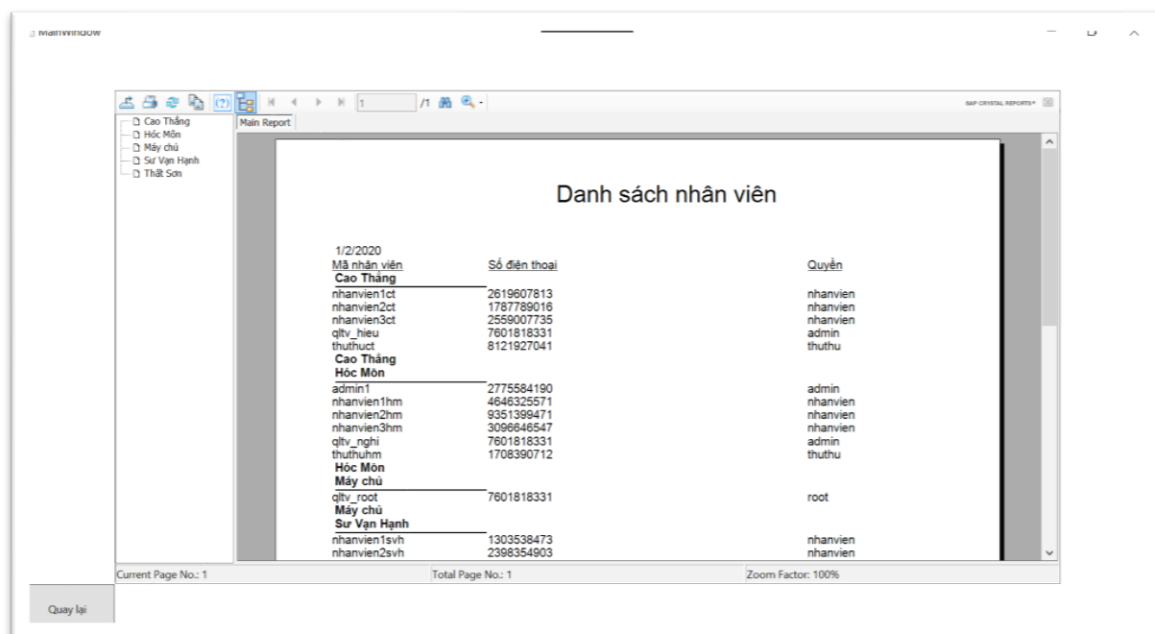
MainWindow

1 /1 SAP CRYSTAL REPORTS®

Cao Thắng
Hóc Môn
Máy chủ
Sư Vạn Hạnh
Thất Sơn

Main Report

Danh sách nhân viên

1/2/2020

| Mã nhân viên | Số điện thoại | Quyền |
|---|---|---|
| **Cao Thắng** | | |
| nhanvien1ct | 2619607813 | nhanvien |
| nhanvien2ct | 1787789016 | nhanvien |
| nhanvien3ct | 2559007735 | nhanvien |
| qltv_hieu | 7601818331 | admin |
| thuthuct | 8121927041 | thuthu |
| **Cao Thắng** | | |
| **Hóc Môn** | | |
| admin1 | 2775584190 | admin |
| nhanvien1hm | 4646325571 | nhanvien |
| nhanvien2hm | 9351399471 | nhanvien |
| nhanvien3hm | 3096646547 | nhanvien |
| qltv_nghi | 7601818331 | admin |
| thuthuhm | 1708390712 | thuthu |
| **Hóc Môn** | | |
| **Máy chủ** | | |
| qltv_root | 7601818331 | root |
| **Máy chủ** | | |
| **Sư Vạn Hạnh** | | |
| nhanvien1svh | 1303538473 | nhanvien |
| nhanvien2svh | 2398354903 | nhanvien |

Current Page No.: 1
Total Page No.: 1
Zoom Factor: 100%

Quay lại